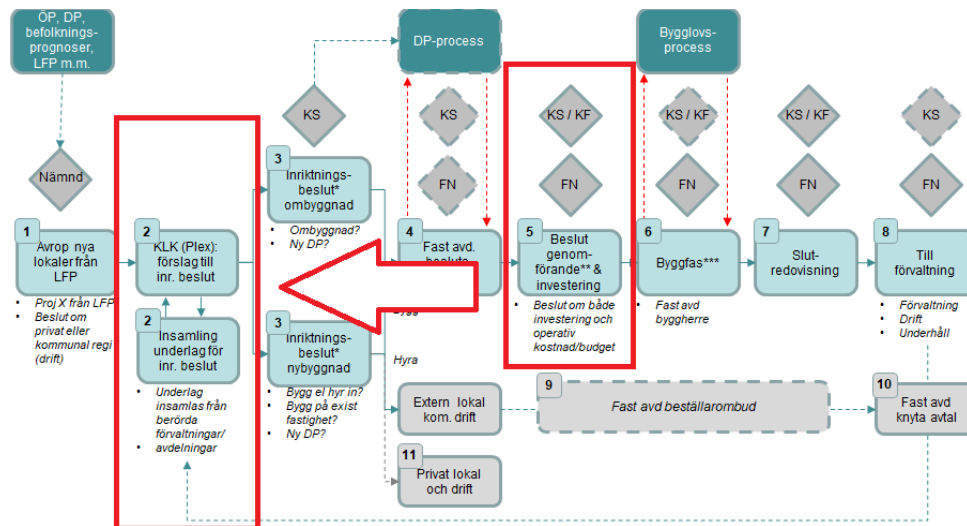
ÖP, DP, befolkningsprognoser, LFP m.m.

Nämnd

1
Avrop nya lokaler från LFP

• Proj X från LFP
• Beslut om privat eller kommunal regi (drift)

2
KLK (Plex): förslag till inr. beslut

2
Insamling underlag för inr. beslut

• Underlag insamlas från berörda förvaltningar/ avdelningar

KS

3
Inriktningsbeslut* ombyggnad

• Ombyggnad?
• Ny DP?

3
Inriktningsbeslut* nybyggnad

• Bygg el hyr in?
• Bygg på exist fastighet?
• Ny DP?

DP-process

KS

FN

4
Fast avd. beslut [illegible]

Bygg

Hyra

Extern lokal kom. drift

11
Privat lokal och drift

KS / KF

FN

5
Beslut genomförande** & investering

• Beslut om både investering och operativ kostnad/budget

9
Fast avd beställarombud

Bygglovsprocess

KS / KF

FN

6
Byggfas***

• Fast avd byggherre

KS / KF

FN

7
Slutredovisning

KS

FN

8
Till förvaltning

• Förvaltning
• Drift
• Underhåll

10
Fast avd knyta avtal